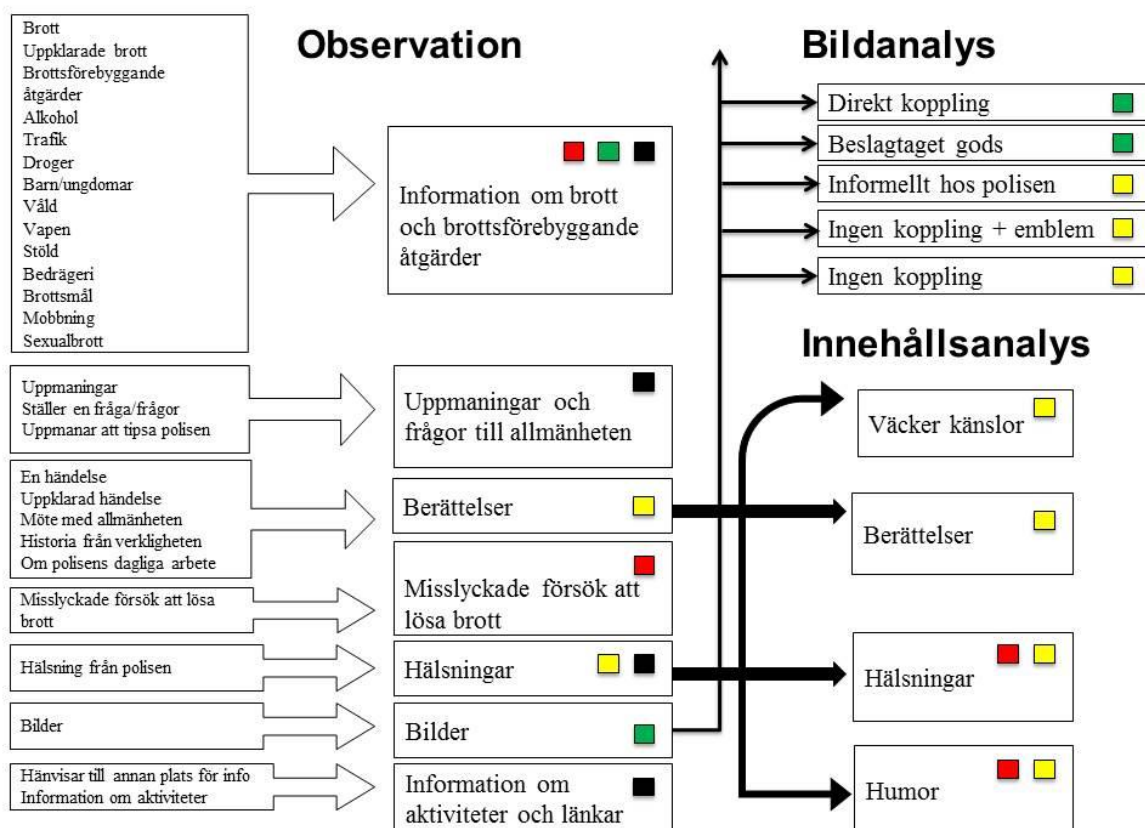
Brott
Uppklarade brott
Brottsförebyggande åtgärder
Alkohol
Trafik
Droger
Barn/ungdomar
Våld
Vapen
Stöld
Bedrägeri
Brottsmål
Mobbning
Sexualbrott

Observation

Information om brott och brottsförebyggande åtgärder

Uppmaningar
Ställer en fråga/frågor
Uppmanar att tipsa polisen

Uppmaningar och frågor till allmänheten

En händelse
Uppklarad händelse
Möte med allmänheten
Historia från verkligheten
Om polisens dagliga arbete

Berättelser

Misslyckade försök att lösa brott

Misslyckade försök att lösa brott

Hälsning från polisen

Hälsningar

Bilder

Bilder

Hänvisar till annan plats för info
Information om aktiviteter

Information om aktiviteter och länkar

Bildanalys

Direkt koppling
Beslagtaget gods
Informellt hos polisen
Ingen koppling + emblem
Ingen koppling

Innehållsanalys

Väcker känslor
Berättelser
Hälsningar
Humor